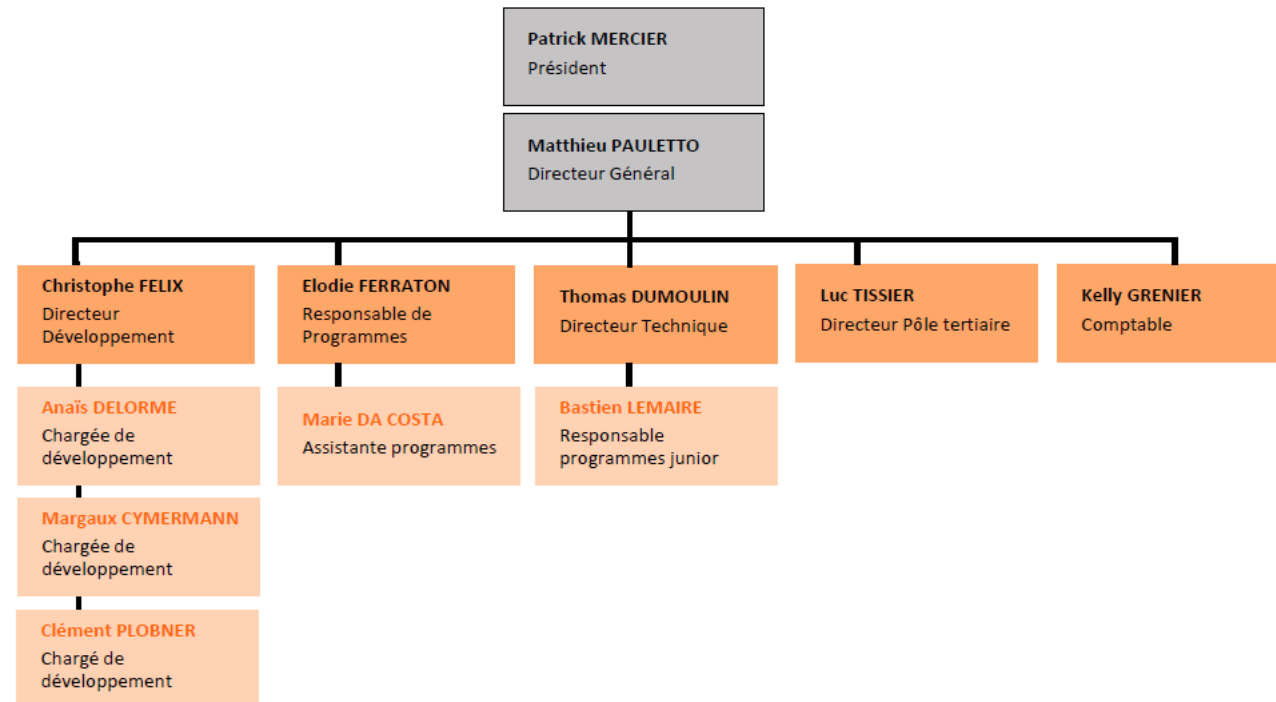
Patrick MERCIER
Président

Matthieu PAULETTO
Directeur Général

Christophe FELIX
Directeur Développement

Anaïs DELORME
Chargée de développement

Margaux CYMERMANN
Chargée de développement

Clément PLOBNER
Chargé de développement

Elodie FERRATON
Responsable de Programmes

Marie DA COSTA
Assistante programmes

Thomas DUMOULIN
Directeur Technique

Bastien LEMAIRE
Responsable programmes junior

Luc TISSIER
Directeur Pôle tertiaire

Kelly GRENIER
Comptable